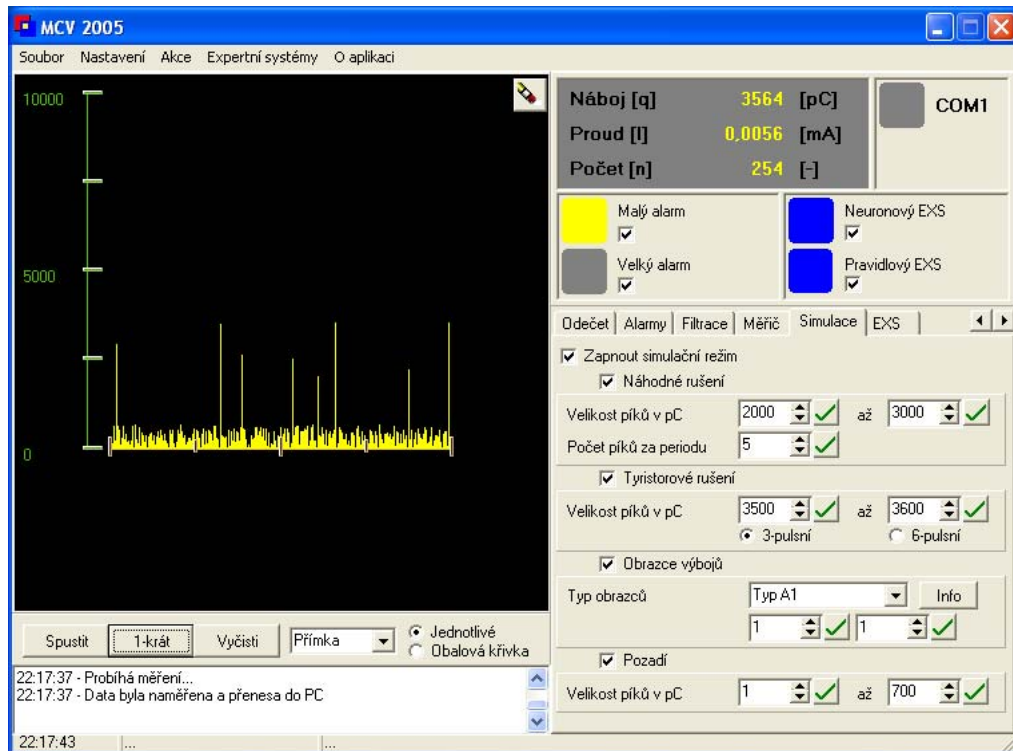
MCV 2005

Soubor Nastavení Akce Expertní systémy O aplikaci

10000

5000

0

Náboj [q] 3564 [pC]
Proud [I] 0,0056 [mA]
Počet [n] 254 [-]

COM1

Malý alarm

Velký alarm

Neuronový EXS

Pravidlový EXS

Odečet | Alarmy | Filtrace | Měřič | Simulace | EXS

Zapnout simulační režim

Náhodné rušení

Velikost píků v pC 2000 až 3000

Počet píků za periodu 5

Tyristorové rušení

Velikost píků v pC 3500 až 3600

3-pulsní 6-pulsní

Obrazce výbojů

Typ obrazců Typ A1 Info

1 1

Pozadí

Velikost píků v pC 1 až 700

Spustit 1-krát Vyčisti Přímka

Jednotlivé

Obalová křivka

22:17:37 - Probíhá měření...
22:17:37 - Data byla naměřena a přenesa do PC

22:17:43 ... ...